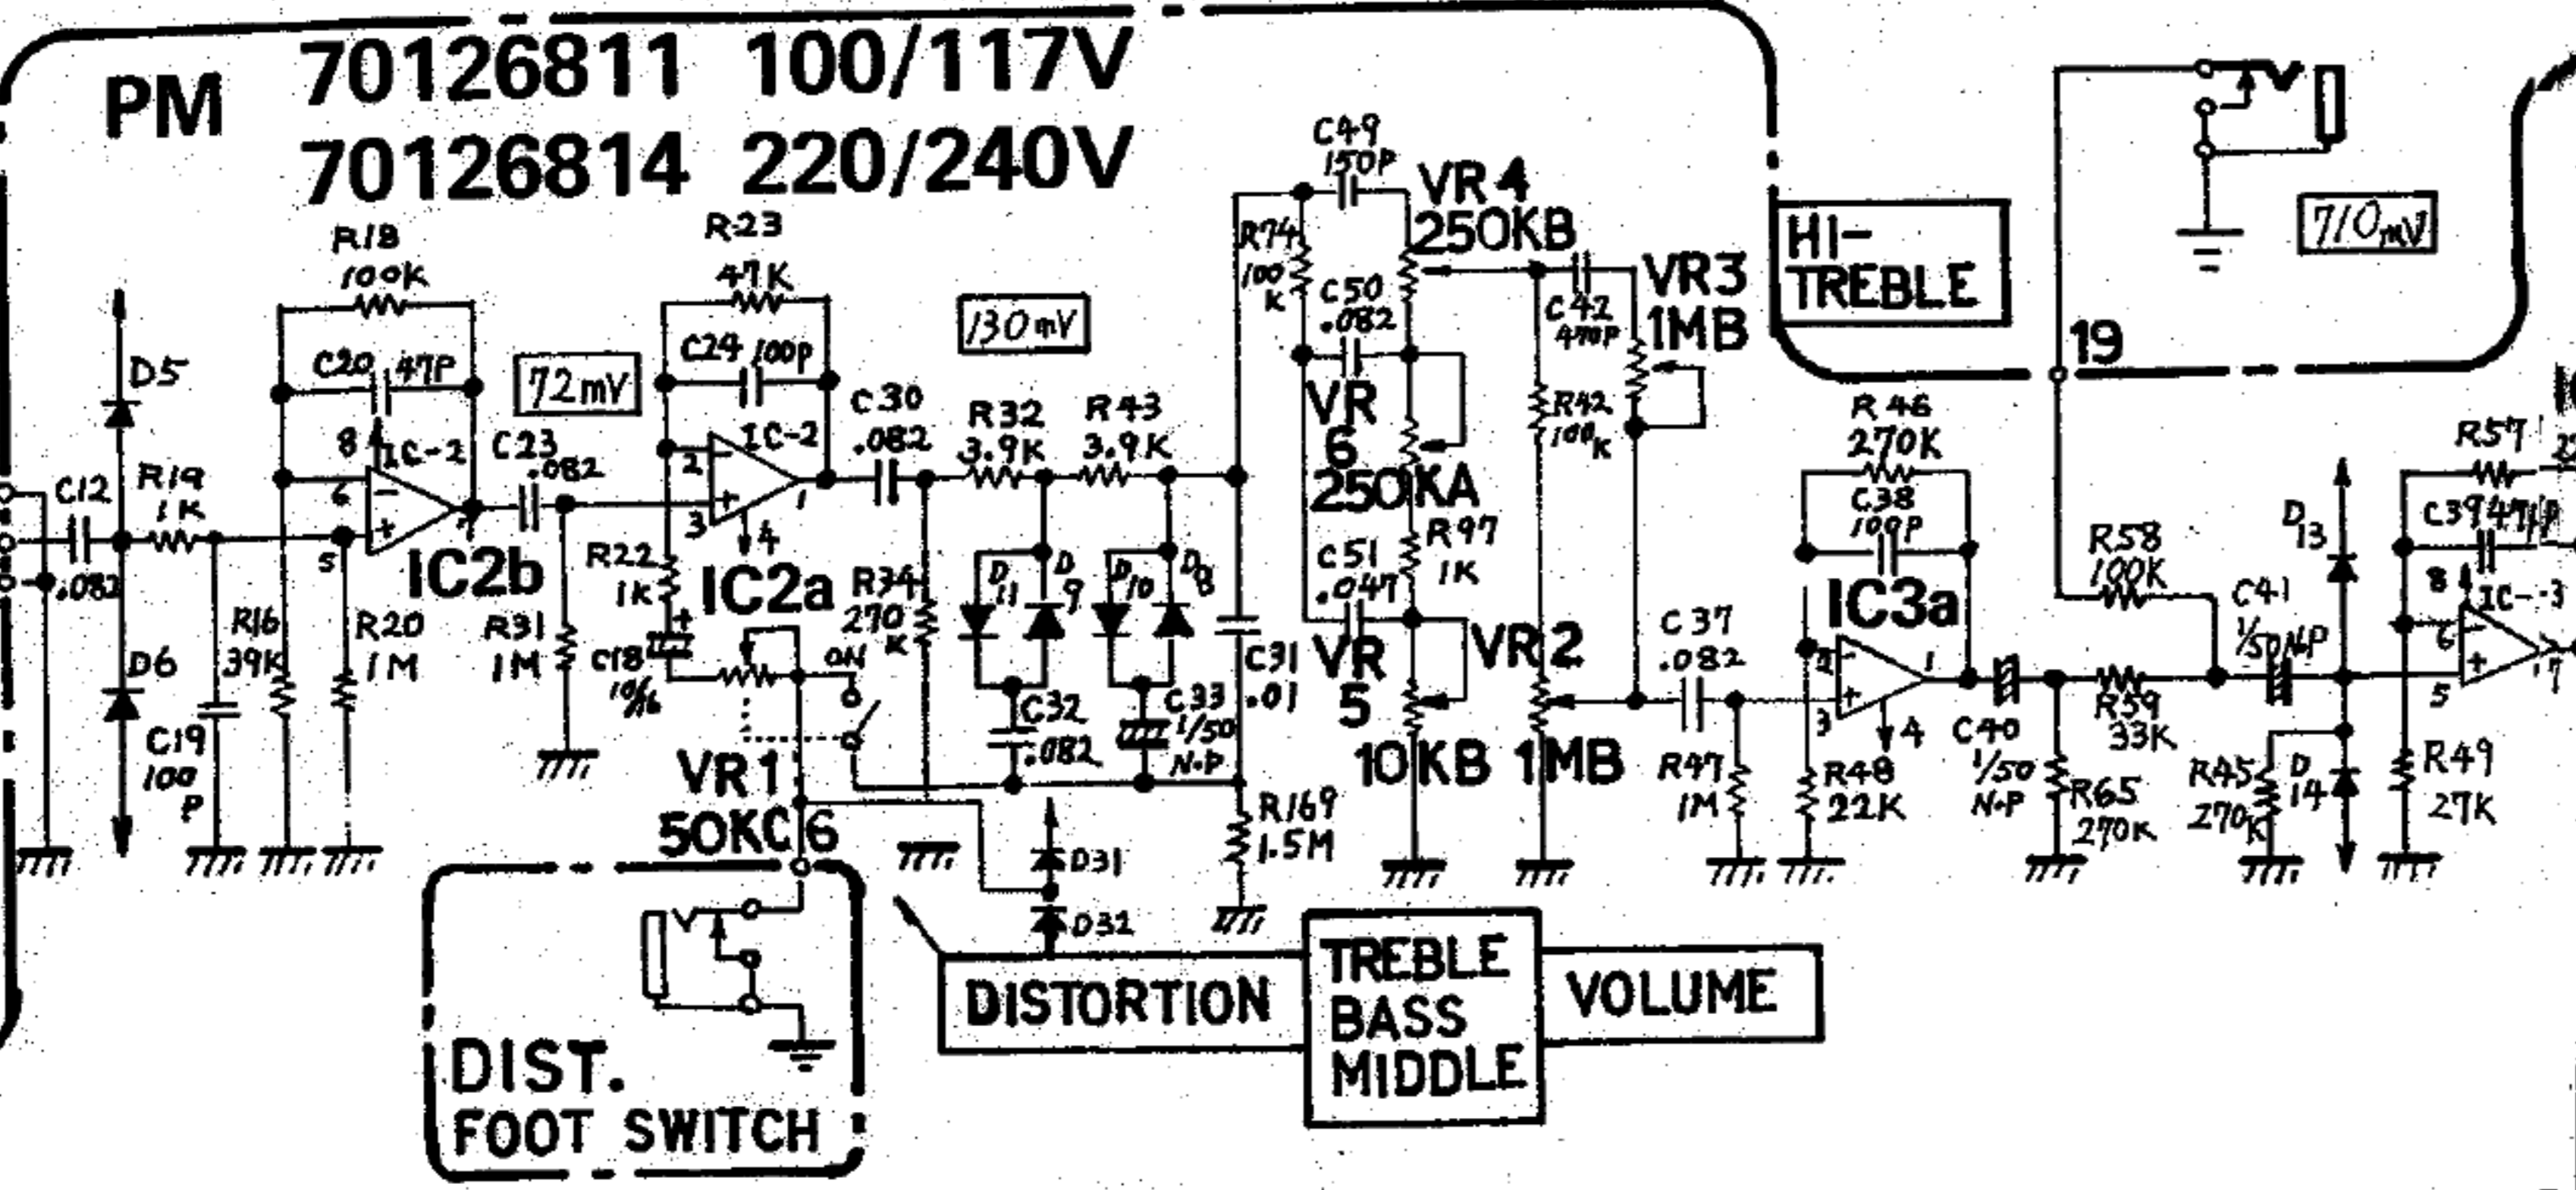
PM 70126811 100/117V
70126814 220/240V

R18 100K
C20 47P
8 IC-2
6
5
IC2b
D5
D6
C12 .082
R19 1K
C19 100P
R16 39K
R20 1M
72mV
C23 .082
R31 1M
R23 47K
C24 100P
2 IC-2
3
1
4
IC2a
R22 1K
C18 1/16
VR1 50KC
6
ON
130mV
C30 .082
R32 3.9K
R43 3.9K
R34 270K
D11 D9 D10 D8
C32 .082
C33 1/50 N-P
C31 .01
R169 1.5M
D31
D32
C49 150P
VR4 250KB
R74 100K
C50 .082
VR 6 250KA
R97 1K
C51 .047
VR 5 10KB
VR 2 1MB
C42 470P
R42 100K
VR3 1MB
HI-TREBLE
710mV
19
R46 270K
C38 100P
IC3a
2
3
1
4
C37 .082
R47 1M
R48 22K
C40 1/50 N-P
R59 33K
R65 270K
R58 100K
C41 1/50 NP
D13
D14
R45 270K
R57
C39 47P
8 IC-3
6
5
7
R49 27K
DISTORTION
TREBLE BASS MIDDLE
VOLUME
DIST. FOOT SWITCH